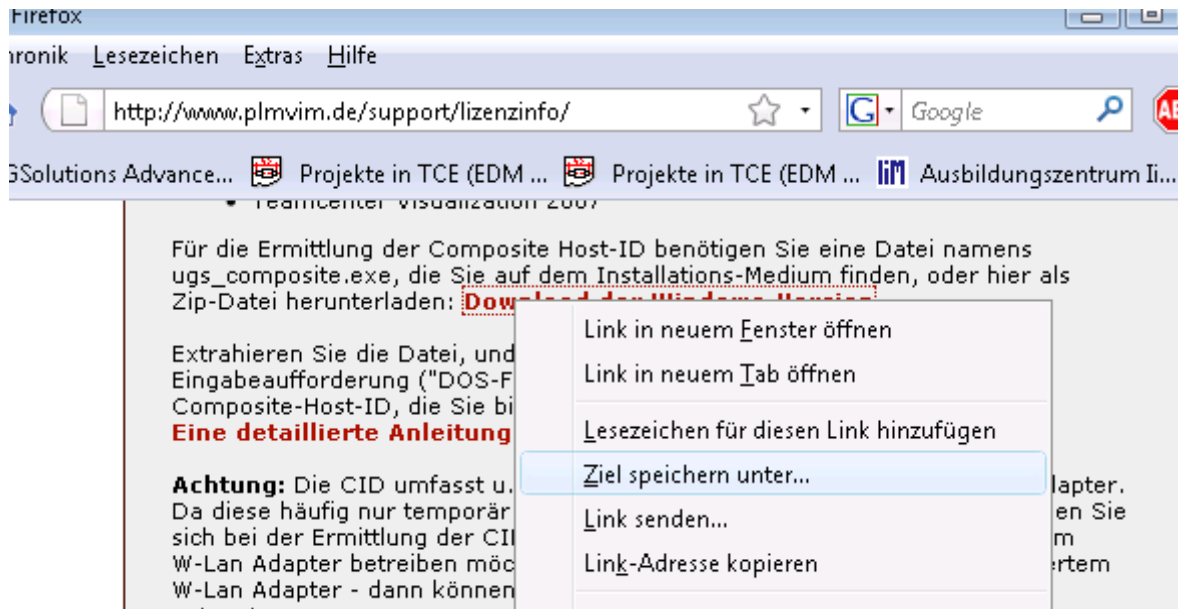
Firefox
ronik Lesezeichen Extras Hilfe
http://www.plmvim.de/support/lizenzinfo/
Google
GSolutions Advance... Projekte in TCE (EDM ... Projekte in TCE (EDM ... Ausbildungszentrum Ii...
• Teamcenter Visualization 2007

Für die Ermittlung der Composite Host-ID benötigen Sie eine Datei namens ugs_composite.exe, die Sie auf dem Installations-Medium finden, oder hier als Zip-Datei herunterladen: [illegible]

Extrahieren Sie die Datei, und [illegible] Eingabeaufforderung ("DOS-F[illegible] Composite-Host-ID, die Sie bi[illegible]
Eine detaillierte Anleitung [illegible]

Achtung: Die CID umfasst u.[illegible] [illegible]lapter. Da diese häufig nur temporär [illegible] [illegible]en Sie sich bei der Ermittlung der CI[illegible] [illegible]m W-Lan Adapter betreiben möc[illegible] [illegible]ertem W-Lan Adapter - dann können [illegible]

Link in neuem Fenster öffnen
Link in neuem Tab öffnen
Lesezeichen für diesen Link hinzufügen
Ziel speichern unter...
Link senden...
Link-Adresse kopieren